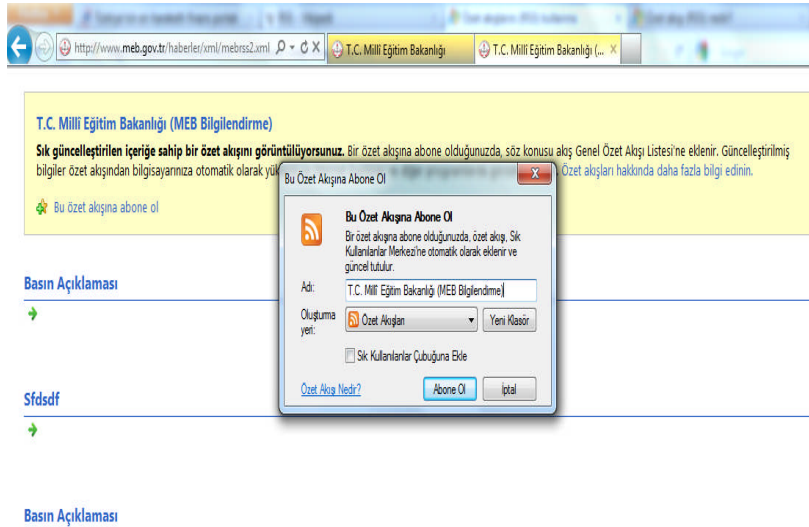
http://www.meb.gov.tr/haberler/xml/mebrss2.xml

T.C. Millî Eğitim Bakanlığı

T.C. Millî Eğitim Bakanlığı (...

T.C. Millî Eğitim Bakanlığı (MEB Bilgilendirme)

Sık güncelleştirilen içeriğe sahip bir özet akışını görüntülüyorsunuz. Bir özet akışına abone olduğunuzda, söz konusu akış Genel Özet Akışı Listesi'ne eklenir. Güncelleştirilmiş bilgiler özet akışından bilgisayarınıza otomatik olarak yük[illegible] Özet akışları hakkında daha fazla bilgi edinin.

Bu özet akışına abone ol

Basın Açıklaması

Sfdsdf

Basın Açıklaması

Bu Özet Akışına Abone Ol

X

Bu Özet Akışına Abone Ol

Bir özet akışına abone olduğunuzda, özet akışı, Sık Kullanılanlar Merkezi'ne otomatik olarak eklenir ve güncel tutulur.

Adı: T.C. Millî Eğitim Bakanlığı (MEB Bilgilendirme)

Oluşturma yeri: Özet Akışları

Yeni Klasör

Sık Kullanılanlar Çubuğuna Ekle

Özet Akışı Nedir?

Abone Ol

İptal